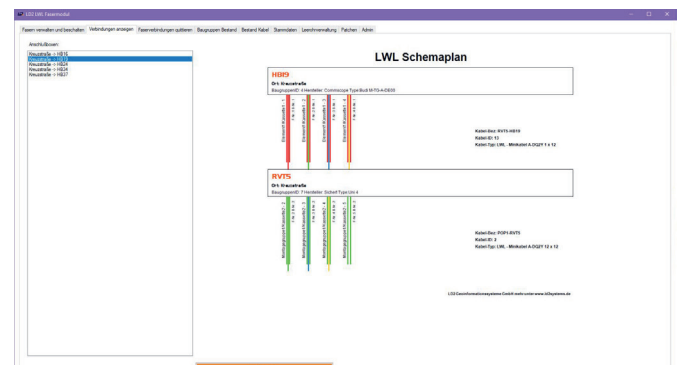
LS2 LWL Fasermodul

Fasern verwalten und beschalten | Verbindungen anzeigen | Faserverbindungen quittieren | Baugruppen Bestand | Bestand Kabel | Stammdaten | Leerohrverwaltung | Patchen | Admin

Anschlußboxen

Kreuzstraße -> HB16
Kreuzstraße -> HB19
Kreuzstraße -> HB24
Kreuzstraße -> HB26
Kreuzstraße -> HB27

LWL Schemaplan

HB19
Ort: Kreuzstraße
BaugruppenID: 4 Hersteller: Commscope Typ:Built M-TO-A-CS50

Kabel-Bez: RVT5-HB19
Kabel-ID: 13
Kabel-Typ: LWL - Minikabel A-DQ(ZY 1 x 12

RVT5
Ort: Kreuzstraße
BaugruppenID: 7 Hersteller: Scherf Typ:Uni 4

Kabel-Bez: POP1-RVT5
Kabel-ID: 2
Kabel-Typ: LWL - Minikabel A-DQ(ZY 12 x 12

LS2 Geoinformationssysteme GmbH mehr unter www.ls2systeme.de